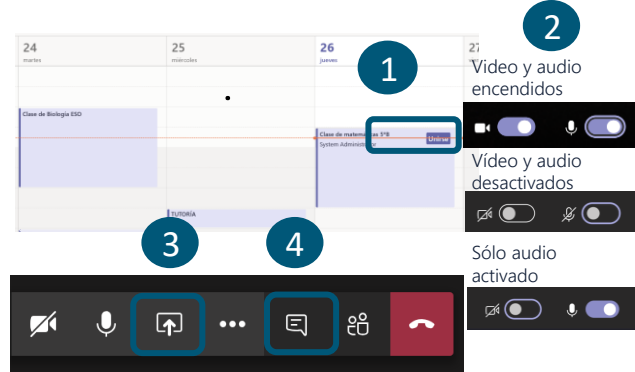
24
martes

25
miércoles

26
jueves

27

1

Clase de Biología ESO

Clase de matemáticas 3ºB
System Administrator

Unirse

TUTORÍA

2

Video y audio encendidos

Vídeo y audio desactivados

Sólo audio activado

3

4